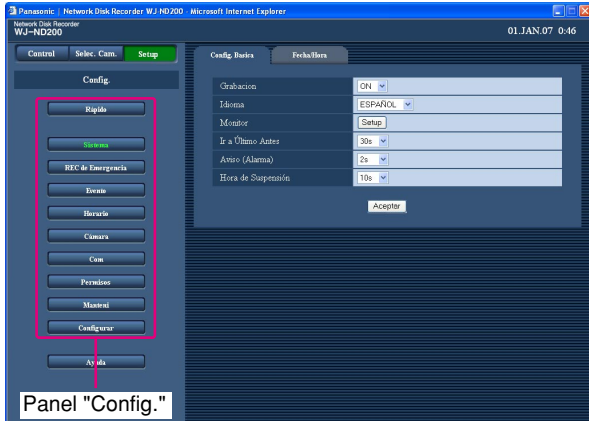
Panasonic | Network Disk Recorder WJ-ND200 - Microsoft Internet Explorer

Network Disk Recorder
WJ–ND200

01.JAN.07 0:46

Control | Selec. Cam. | Setup

Config.

Rápido

Sistema

REC de Emergencia

Evento

Horario

Cámara

Com

Permisos

Mantení

Configurar

Ayuda

Panel "Config."

Config. Basica | Fecha/Hora

| | |
|---|---|
| Grabacion | ON |
| Idioma | ESPAÑOL |
| Monitor | Setup |
| Ir a Último Antes | 30s |
| Aviso (Alarma) | 2s |
| Hora de Suspensión | 10s |

Aceptar